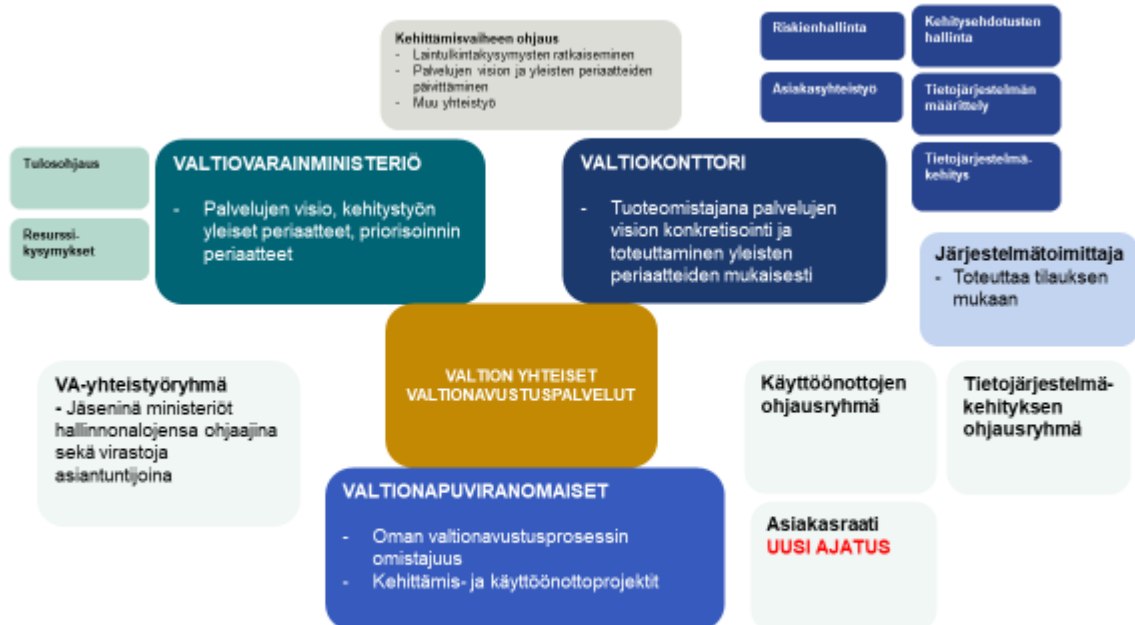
Kehittämisvaiheen ohjaus
- Laintulkintakysymysten ratkaiseminen
- Palvelujen vision ja yleisten periaatteiden päivittäminen
- Muu yhteistyö

Riskienhallinta

Kehitysehdotusten hallinta

Asiakasyhteistyö

Tietojärjestelmän määrittely

Tietojärjestelmä-kehitys

Tulosohjaus

Resurssi-kysymykset

VALTIOVARAINMINISTERIÖ
- Palvelujen visio, kehitystyön yleiset periaatteet, priorisoinnin periaatteet

VALTIOKONTTORI
- Tuoteomistajana palvelujen vision konkretisointi ja toteuttaminen yleisten periaatteiden mukaisesti

Järjestelmätoimittaja
- Toteuttaa tilauksen mukaan

VALTION YHTEISET VALTIONAVUSTUSPALVELUT

VA-yhteistyöryhmä
- Jäseninä ministeriöt hallinnonalojensa ohjaajina sekä virastoja asiantuntijoina

Käyttöönottojen ohjausryhmä

Tietojärjestelmä-kehityksen ohjausryhmä

VALTIONAPUVIRANOMAISET
- Oman valtionavustusprosessin omistajuus
- Kehittämis- ja käyttöönottoprojektit

Asiakasraati
UUSI AJATUS